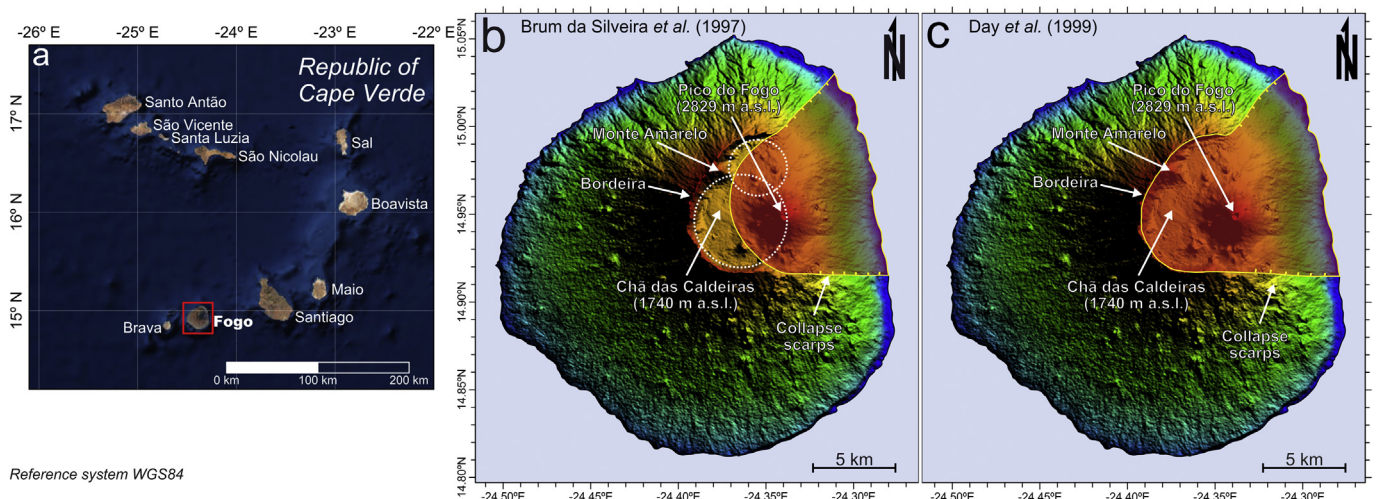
-26º E -25º E -24º E -23º E -22º E

a

Republic of Cape Verde

17º N 16º N 15º N

Santo Antão
São Vicente
Santa Luzia
São Nicolau
Sal
Boavista
Maio
Santiago
Fogo
Brava

0 km 100 km 200 km

Reference system WGS84

b Brum da Silveira et al. (1997)

N

15.05ºN 15.00ºN 14.95ºN 14.90ºN 14.85ºN 14.80ºN

Pico do Fogo (2829 m a.s.l.)
Monte Amarelo
Bordeira
Chã das Caldeiras (1740 m a.s.l.)
Collapse scarps

5 km

-24.50ºE -24.45ºE -24.40ºE -24.35ºE -24.30ºE

c Day et al. (1999)

N

Pico do Fogo (2829 m a.s.l.)
Monte Amarelo
Bordeira
Chã das Caldeiras (1740 m a.s.l.)
Collapse scarps

5 km

-24.50ºE -24.45ºE -24.40ºE -24.35ºE -24.30ºE